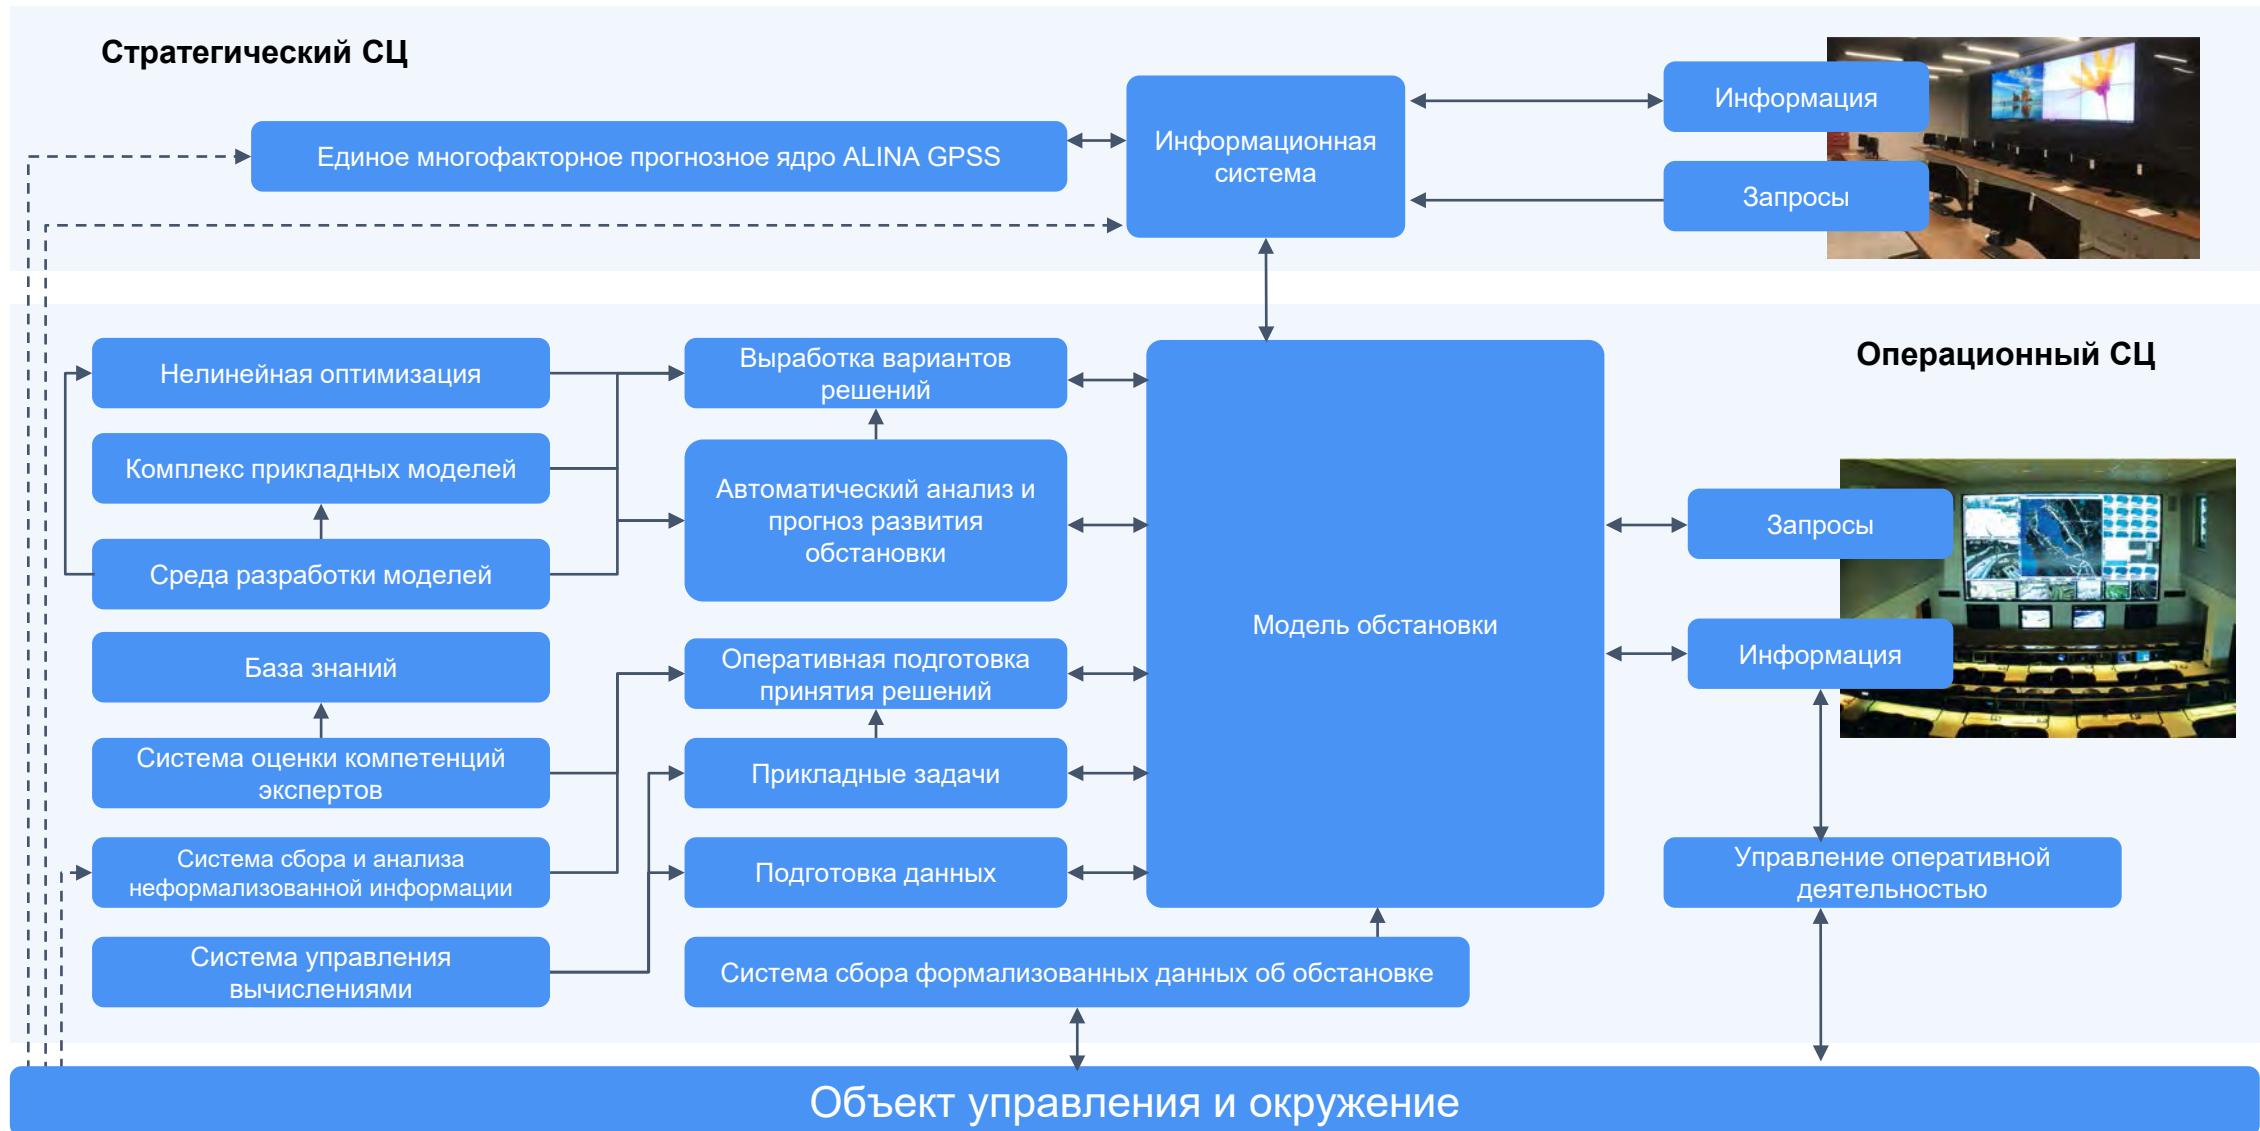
Стратегический СЦ

Единое многофакторное прогнозное ядро ALINA GPSS

Информационная система

Информация

Запросы

Операционный СЦ

Нелинейная оптимизация

Комплекс прикладных моделей

Среда разработки моделей

База знаний

Система оценки компетенций экспертов

Система сбора и анализа неформализованной информации

Система управления вычислениями

Выработка вариантов решений

Автоматический анализ и прогноз развития обстановки

Оперативная подготовка принятия решений

Прикладные задачи

Подготовка данных

Модель обстановки

Запросы

Информация

Управление оперативной деятельностью

Система сбора формализованных данных об обстановке

Объект управления и окружение